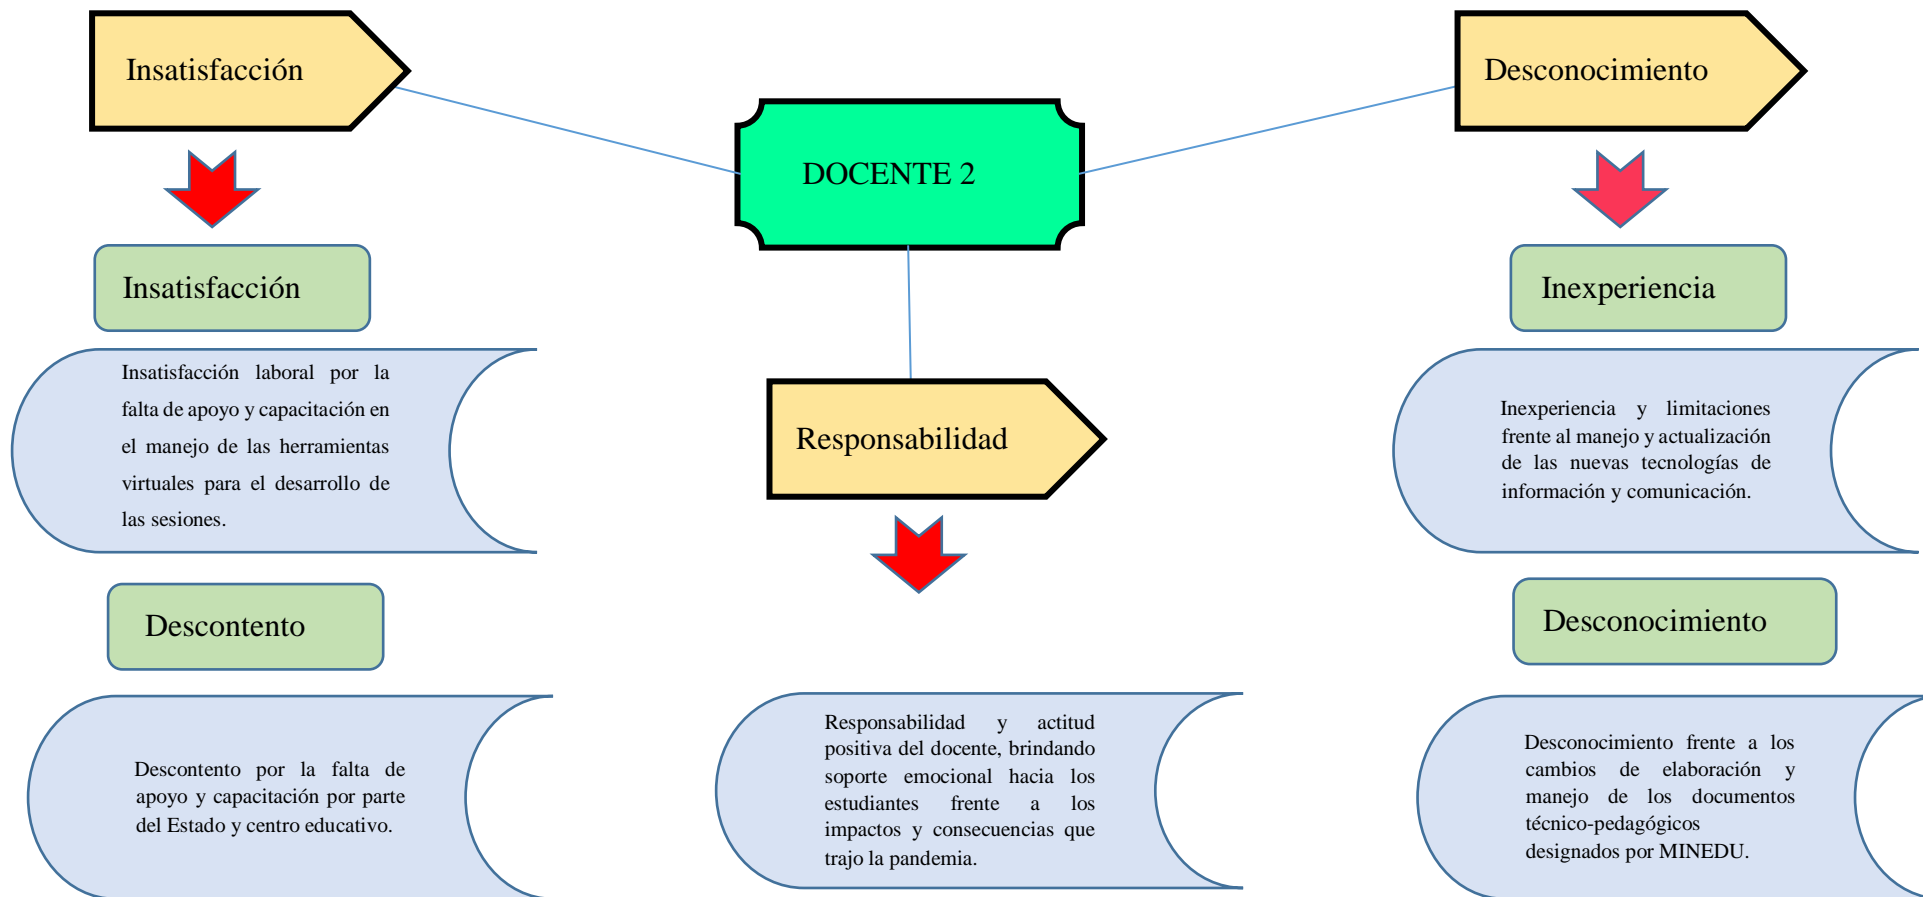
Insatisfacción

DOCENTE 2

Desconocimiento

Insatisfacción

Insatisfacción laboral por la falta de apoyo y capacitación en el manejo de las herramientas virtuales para el desarrollo de las sesiones.

Descontento

Descontento por la falta de apoyo y capacitación por parte del Estado y centro educativo.

Responsabilidad

Responsabilidad y actitud positiva del docente, brindando soporte emocional hacia los estudiantes frente a los impactos y consecuencias que trajo la pandemia.

Inexperiencia

Inexperiencia y limitaciones frente al manejo y actualización de las nuevas tecnologías de información y comunicación.

Desconocimiento

Desconocimiento frente a los cambios de elaboración y manejo de los documentos técnico-pedagógicos designados por MINEDU.